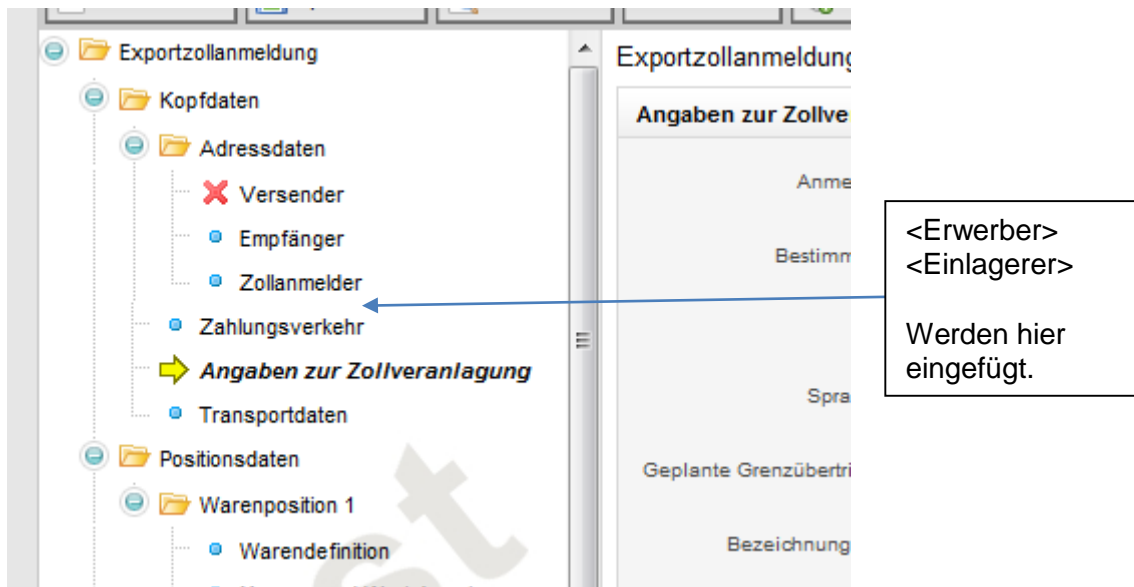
Exportzollanmeldung
Kopfdaten
Adressdaten
Versender
Empfänger
Zollanmelder
Zahlungsverkehr
Angaben zur Zollveranlagung
Transportdaten
Positionsdaten
Warenposition 1
Warendefinition
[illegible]

Exportzollanmeldung
Angaben zur Zollve
Anme
Bestimm
Spra
Geplante Grenzübertri
Bezeichnung

<Erwerber>
<Einlagerer>

Werden hier eingefügt.